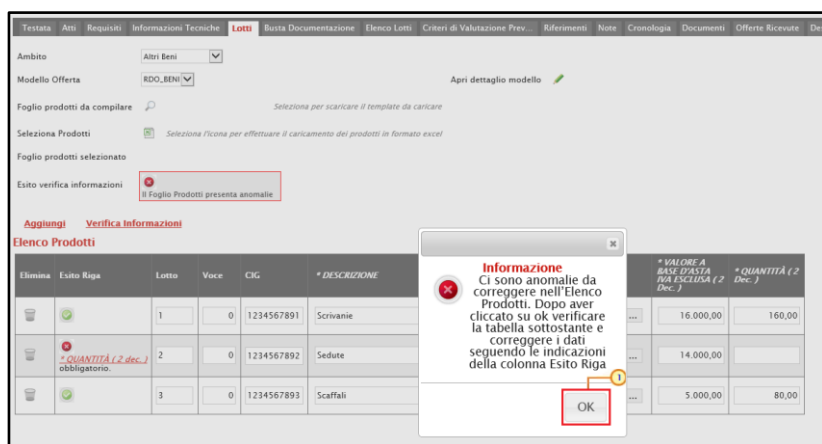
Testata Atti Requisiti Informazioni Tecniche Lotti Busta Documentazione Elenco Lotti Criteri di Valutazione Prev... Riferimenti Note Cronologia Documenti Offerte Ricevute De

Ambito Altri Beni

Modello Offerta RDO_BENI

Apri dettaglio modello

Foglio prodotti da compilare Seleziona per scaricare il template da caricare

Seleziona Prodotti Seleziona l'icona per effettuare il caricamento dei prodotti in formato excel

Foglio prodotti selezionato

Esito verifica informazioni Il Foglio Prodotti presenta anomalie

Aggiungi Verifica Informazioni

Elenco Prodotti

| Elimina | Esito Riga | Lotto | Voce | CIG | * DESCRIZIONE | | * VALORE A BASE D'ASTA IVA ESCLUSA (2 Dec.) | * QUANTITÀ (2 Dec.) |
|---|---|---|---|---|---|---|---|---|
| | | 1 | 0 | 1234567891 | Scrivanie | ... | 16.000,00 | 160,00 |
| | * QUANTITÀ (2 dec.) obbligatorio. | 2 | 0 | 1234567892 | Sedute | ... | 14.000,00 | |
| | | 3 | 0 | 1234567893 | Scaffali | ... | 5.000,00 | 80,00 |

Informazione
Ci sono anomalie da correggere nell'Elenco Prodotti. Dopo aver cliccato su ok verificare la tabella sottostante e correggere i dati seguendo le indicazioni della colonna Esito Riga

1

OK